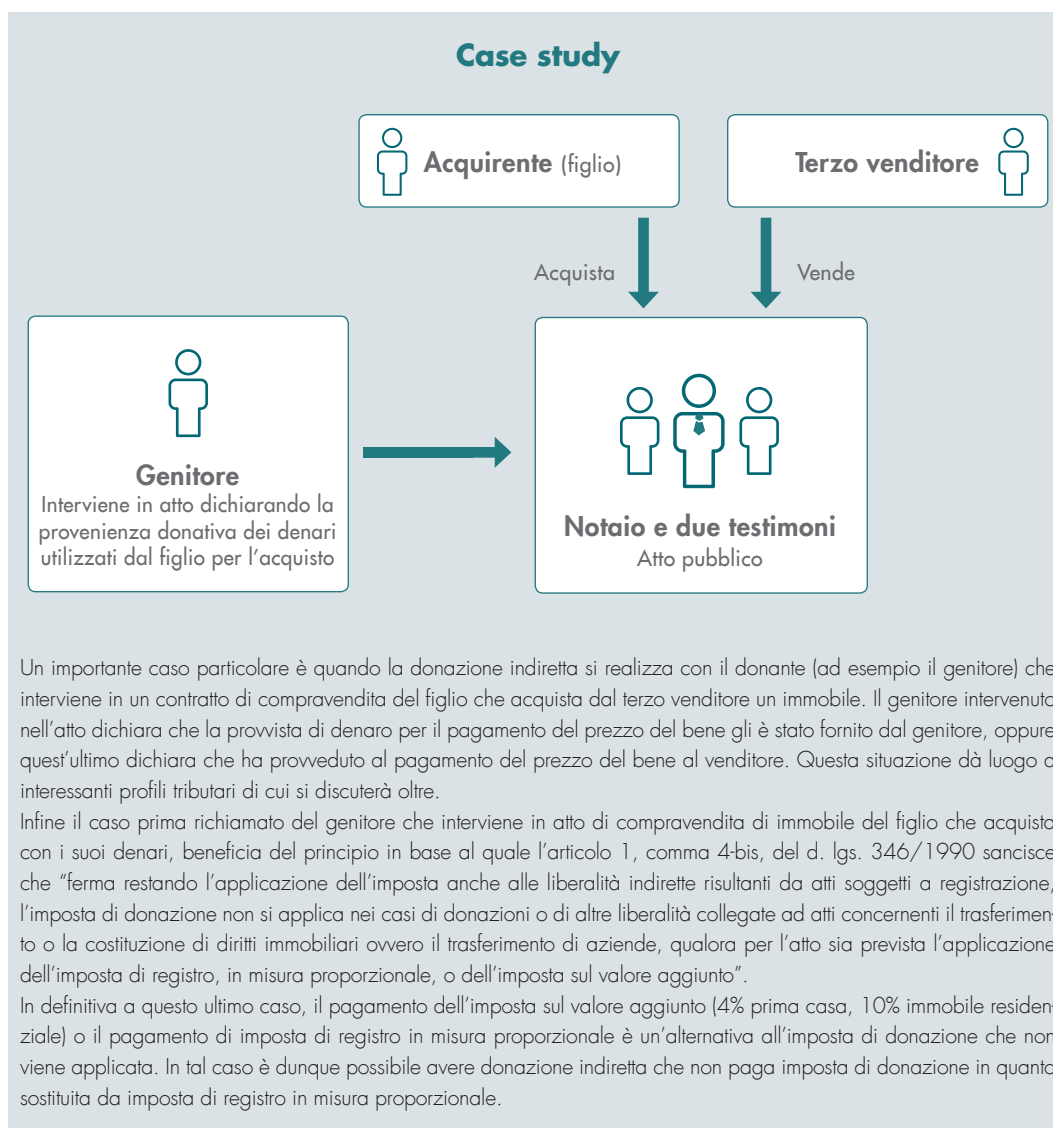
Case study

Acquirente (figlio)

Terzo venditore

Acquista

Vende

Genitore
Interviene in atto dichiarando la provenienza donativa dei denari utilizzati dal figlio per l'acquisto

Notaio e due testimoni
Atto pubblico

Un importante caso particolare è quando la donazione indiretta si realizza con il donante (ad esempio il genitore) che interviene in un contratto di compravendita del figlio che acquista dal terzo venditore un immobile. Il genitore intervenuto nell'atto dichiara che la provvista di denaro per il pagamento del prezzo del bene gli è stato fornito dal genitore, oppure quest'ultimo dichiara che ha provveduto al pagamento del prezzo del bene al venditore. Questa situazione dà luogo a interessanti profili tributari di cui si discuterà oltre.
Infine il caso prima richiamato del genitore che interviene in atto di compravendita di immobile del figlio che acquista con i suoi denari, beneficia del principio in base al quale l'articolo 1, comma 4-bis, del d. lgs. 346/1990 sancisce che "ferma restando l'applicazione dell'imposta anche alle liberalità indirette risultanti da atti soggetti a registrazione, l'imposta di donazione non si applica nei casi di donazioni o di altre liberalità collegate ad atti concernenti il trasferimento o la costituzione di diritti immobiliari ovvero il trasferimento di aziende, qualora per l'atto sia prevista l'applicazione dell'imposta di registro, in misura proporzionale, o dell'imposta sul valore aggiunto".
In definitiva a questo ultimo caso, il pagamento dell'imposta sul valore aggiunto (4% prima casa, 10% immobile residenziale) o il pagamento di imposta di registro in misura proporzionale è un'alternativa all'imposta di donazione che non viene applicata. In tal caso è dunque possibile avere donazione indiretta che non paga imposta di donazione in quanto sostituita da imposta di registro in misura proporzionale.